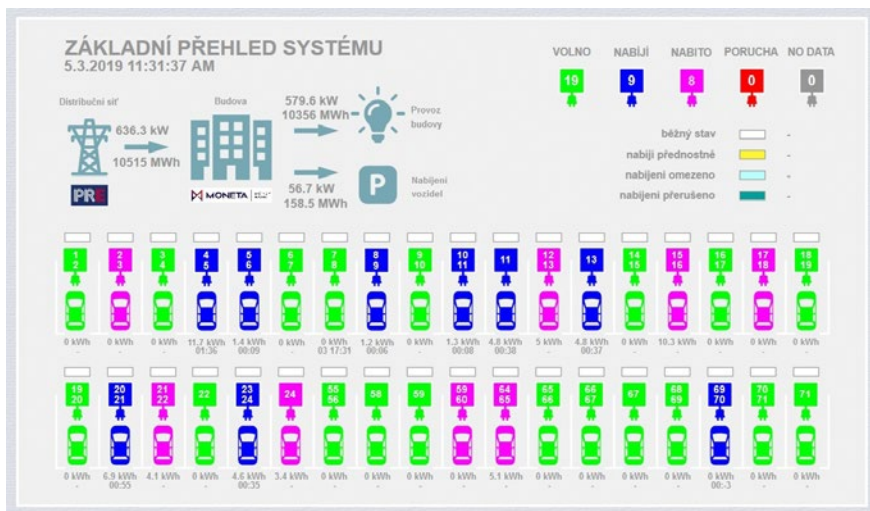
ZÁKLADNÍ PŘEHLED SYSTÉMU
5.3.2019 11:31:37 AM

VOLNO 19
NABÍJÍ 9
NABITO 8
PORUCHA 0
NO DATA 0

Distribuční síť
636.3 kW
10515 MWh
PRE

Budova
MONETA

579.6 kW
10356 MWh
Provoz budovy

56.7 kW
158.5 MWh
P
Nabíjení vozidel

běžný stav -
nabíjí přednostně -
nabíjení omezeno -
nabíjení přerušeno -

1 2 | 0 kWh -
2 3 | 0 kWh -
3 4 | 0 kWh -
4 5 | 11.7 kWh 01:36
5 6 | 1.4 kWh 00:09
6 7 | 0 kWh -
7 8 | 0 kWh 03 17:31
8 9 | 1.2 kWh 00:06
9 10 | 0 kWh -
10 11 | 1.3 kWh 00:08
11 | 4.8 kWh 00:38
12 13 | 5 kWh -
13 | 4.8 kWh 00:37
14 15 | 0 kWh -
15 16 | 10.3 kWh -
16 17 | 0 kWh -
17 18 | 0 kWh -
18 19 | 0 kWh -

19 20 | 0 kWh -
20 21 | 6.9 kWh 00:55
21 22 | 4.1 kWh -
22 | 0 kWh -
23 24 | 4.6 kWh 00:35
24 | 3.4 kWh -
55 56 | 0 kWh -
58 | 0 kWh -
59 | 0 kWh -
59 60 | 0 kWh -
64 65 | 5.1 kWh -
65 66 | 0 kWh -
66 67 | 0 kWh -
67 | 0 kWh -
68 69 | 0 kWh -
69 70 | 0 kWh 00:-3
70 71 | 0 kWh -
71 | 0 kWh -